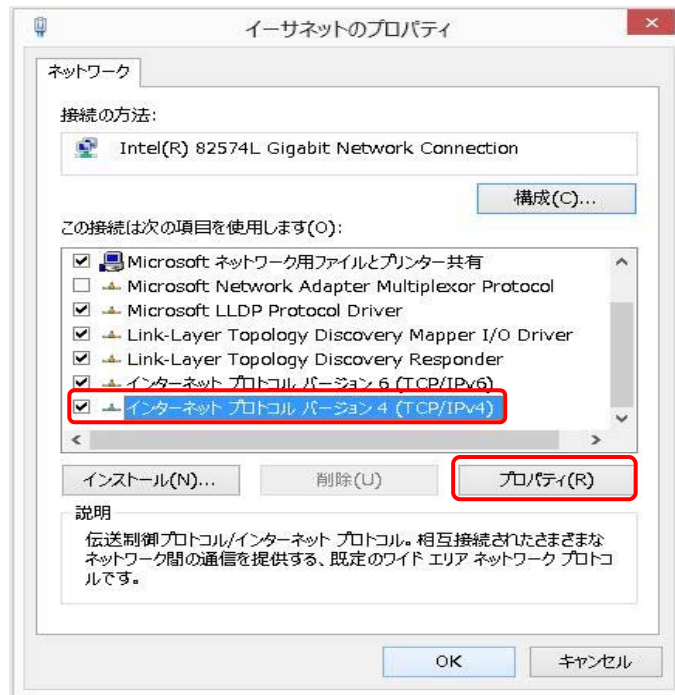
イーサネットのプロパティ

ネットワーク

接続の方法:

Intel(R) 82574L Gigabit Network Connection

構成(C)...

この接続は次の項目を使用します(O):

Microsoft ネットワーク用ファイルとプリンター共有
Microsoft Network Adapter Multiplexor Protocol
Microsoft LLDP Protocol Driver
Link-Layer Topology Discovery Mapper I/O Driver
Link-Layer Topology Discovery Responder
インターネット プロトコル バージョン 6 (TCP/IPv6)
インターネット プロトコル バージョン 4 (TCP/IPv4)

インストール(N)... 削除(U) プロパティ(R)

説明

伝送制御プロトコル/インターネット プロトコル。相互接続されたさまざまなネットワーク間の通信を提供する、既定のワイド エリア ネットワーク プロトコルです。

OK キャンセル